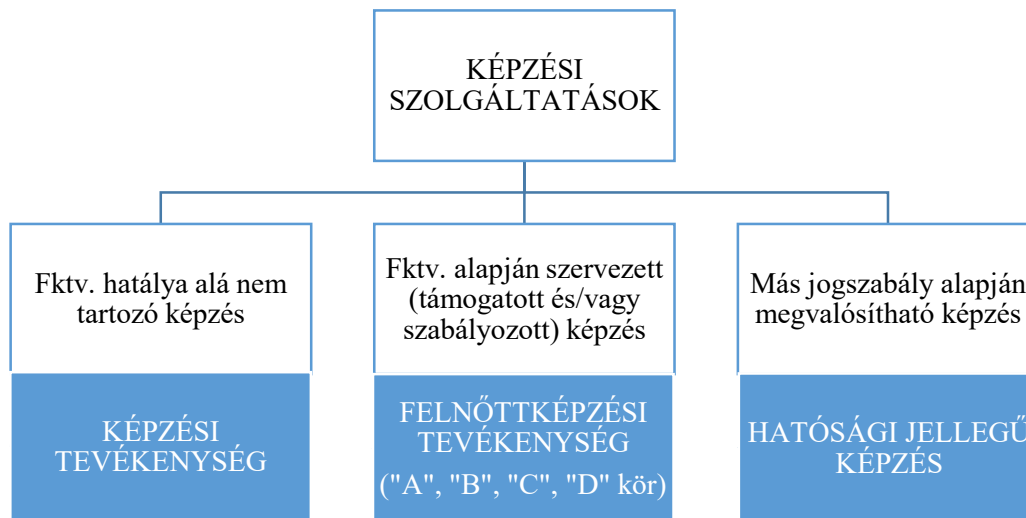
KÉPZÉSI SZOLGÁLTATÁSOK

Fktv. hatálya alá nem tartozó képzés

KÉPZÉSI TEVÉKENYSÉG

Fktv. alapján szervezett (támogatott és/vagy szabályozott) képzés

FELNŐTTKÉPZÉSI TEVÉKENYSÉG ("A", "B", "C", "D" kör)

Más jogszabály alapján megvalósítható képzés

HATÓSÁGI JELLEGŰ KÉPZÉS